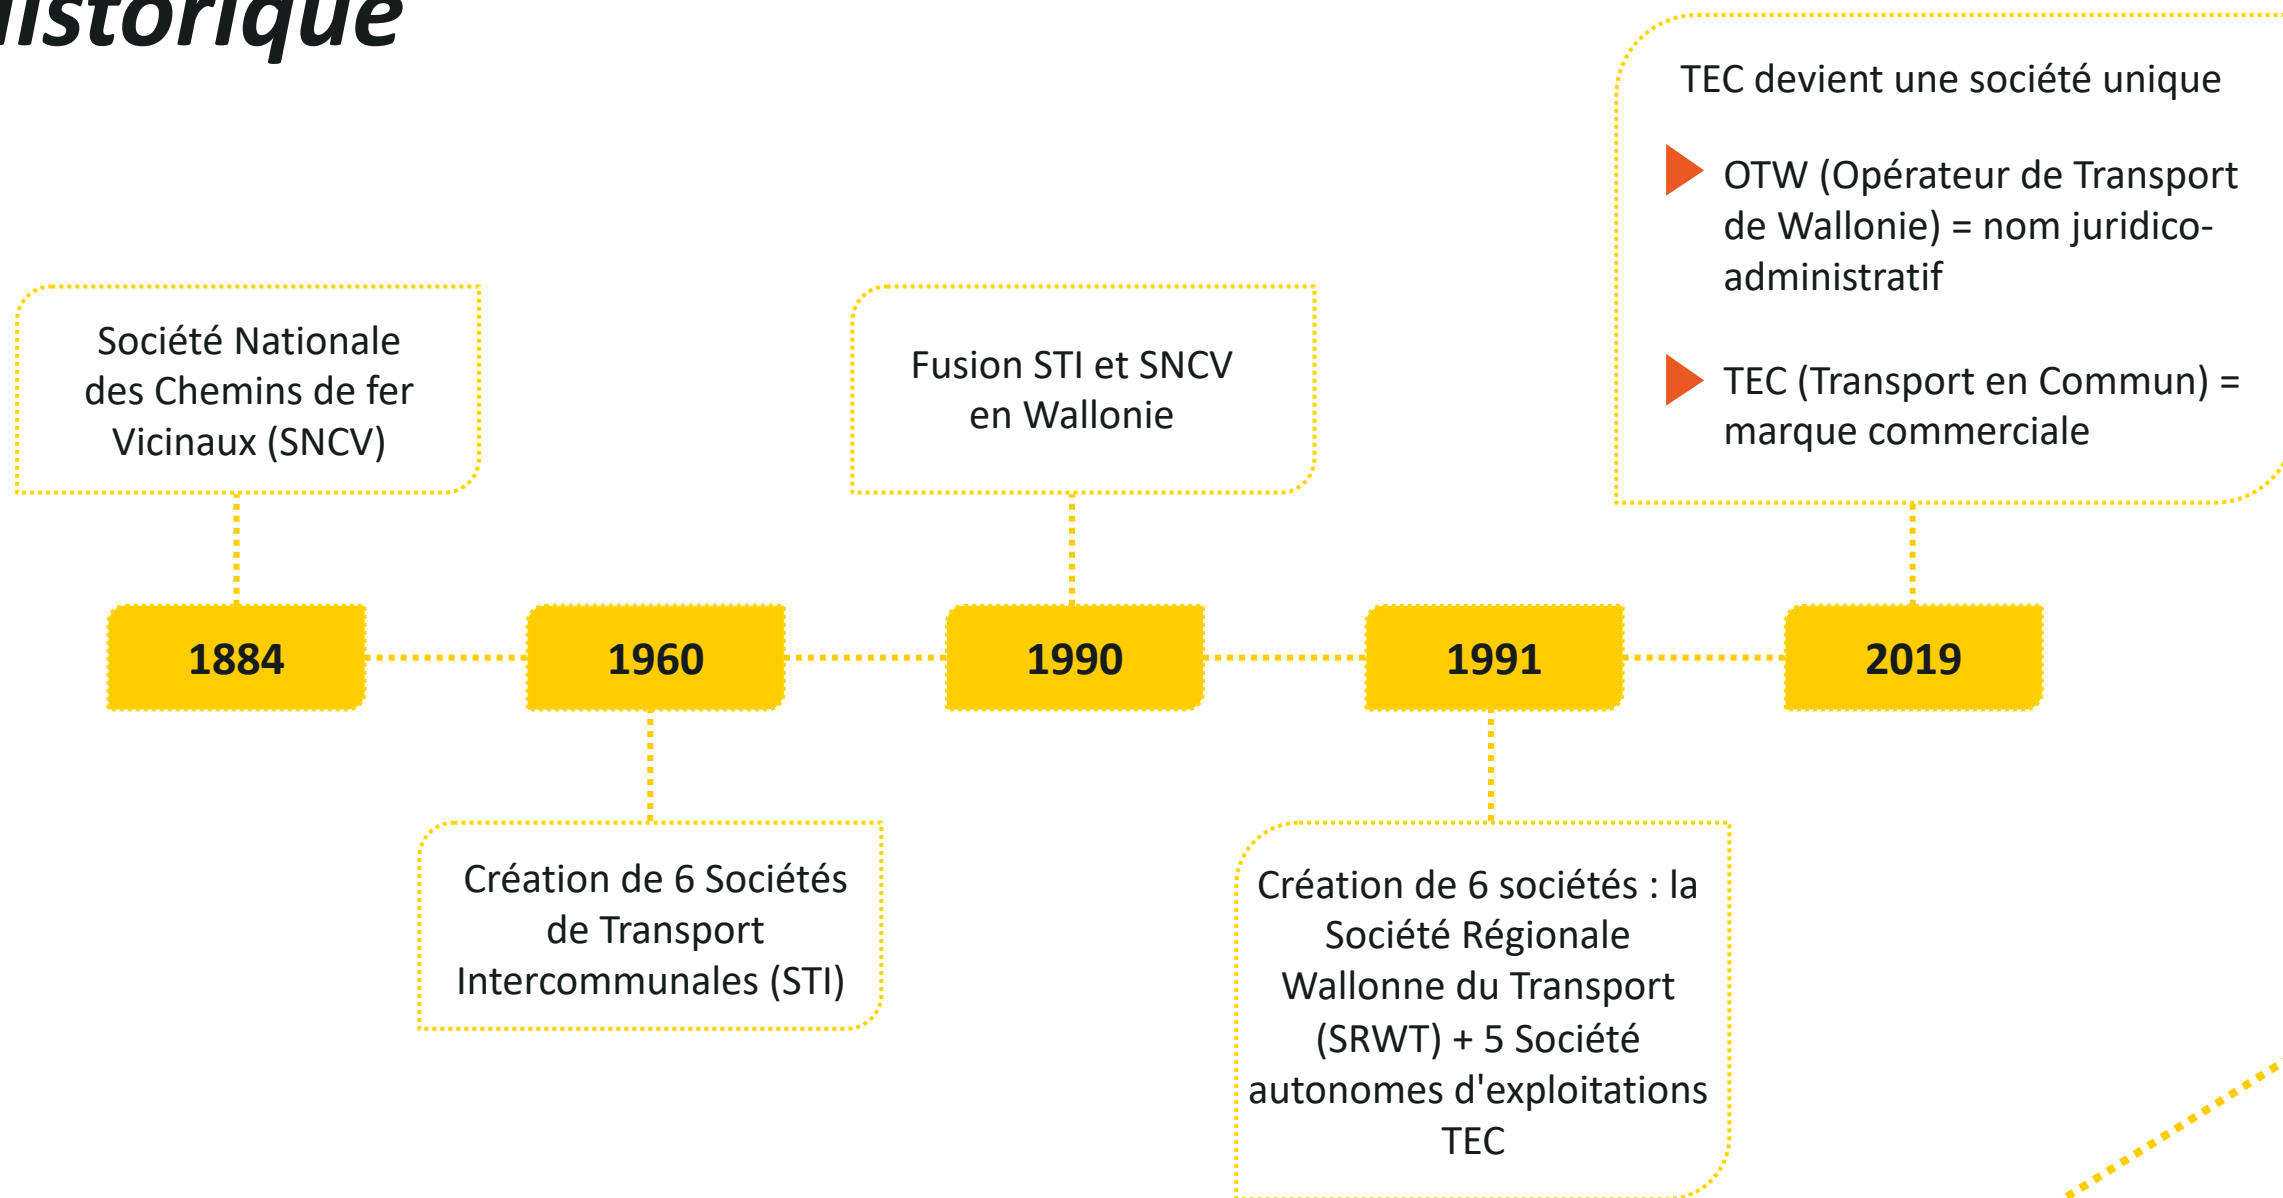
istorique

Société Nationale des Chemins de fer Vicinaux (SNCV)

1884

1960

Création de 6 Sociétés de Transport Intercommunales (STI)

Fusion STI et SNCV en Wallonie

1990

1991

Création de 6 sociétés : la Société Régionale Wallonne du Transport (SRWT) + 5 Société autonomes d'exploitations TEC

TEC devient une société unique

OTW (Opérateur de Transport de Wallonie) = nom juridico-administratif

TEC (Transport en Commun) = marque commerciale

2019